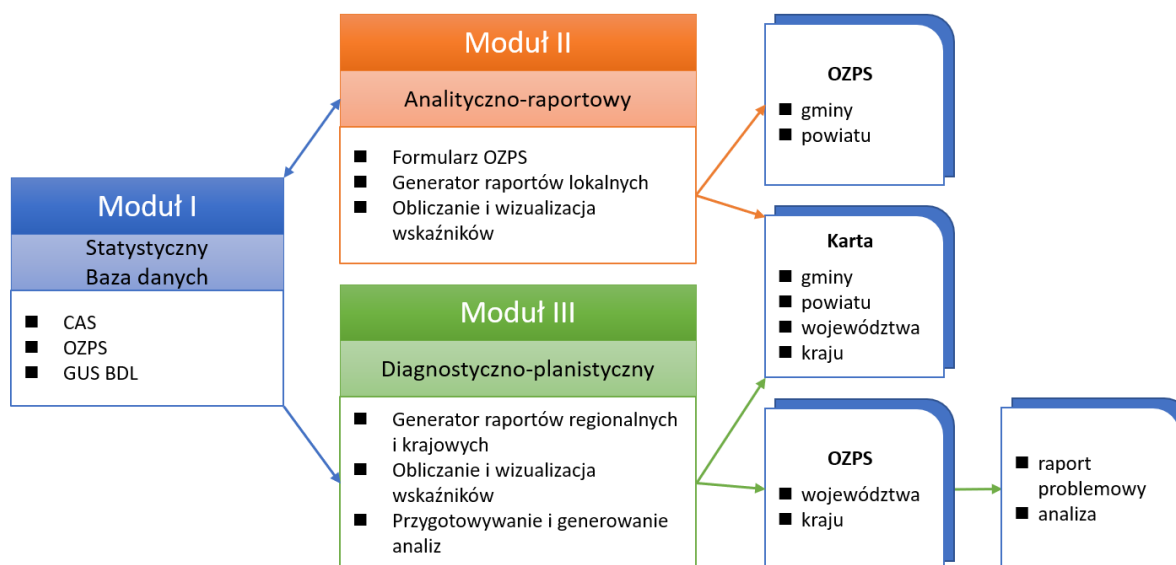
Moduł I

Statystyczny
Baza danych

- CAS
- OZPS
- GUS BDL

Moduł II

Analityczno-raportowy

- Formularz OZPS
- Generator raportów lokalnych
- Obliczanie i wizualizacja wskaźników

Moduł III

Diagnostyczno-planistyczny

- Generator raportów regionalnych i krajowych
- Obliczanie i wizualizacja wskaźników
- Przygotowywanie i generowanie analiz

OZPS
- gminy
- powiatu

Karta
- gminy
- powiatu
- województwa
- kraju

OZPS
- województwa
- kraju

- raport problemowy
- analiza